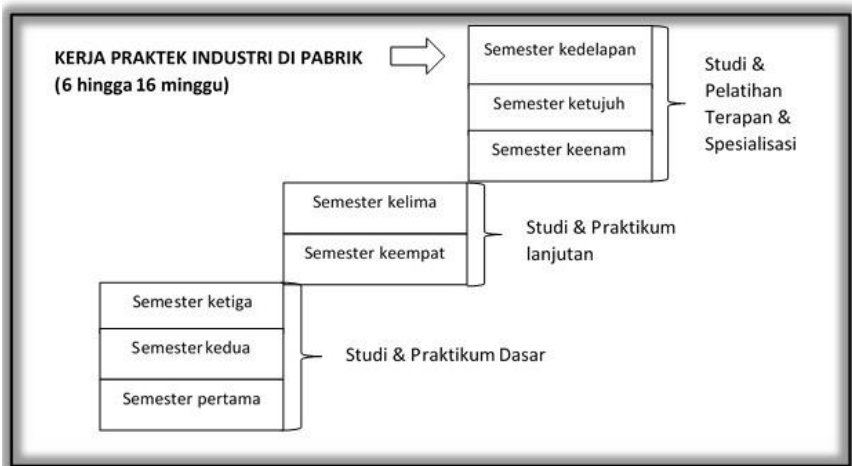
KERJA PRAKTEK INDUSTRI DI PABRIK
(6 hingga 16 minggu)

Semester kedelapan
Semester ketujuh
Semester keenam

Studi & Pelatihan Terapan & Spesialisasi

Semester kelima
Semester keempat

Studi & Praktikum lanjutan

Semester ketiga
Semester kedua
Semester pertama

Studi & Praktikum Dasar